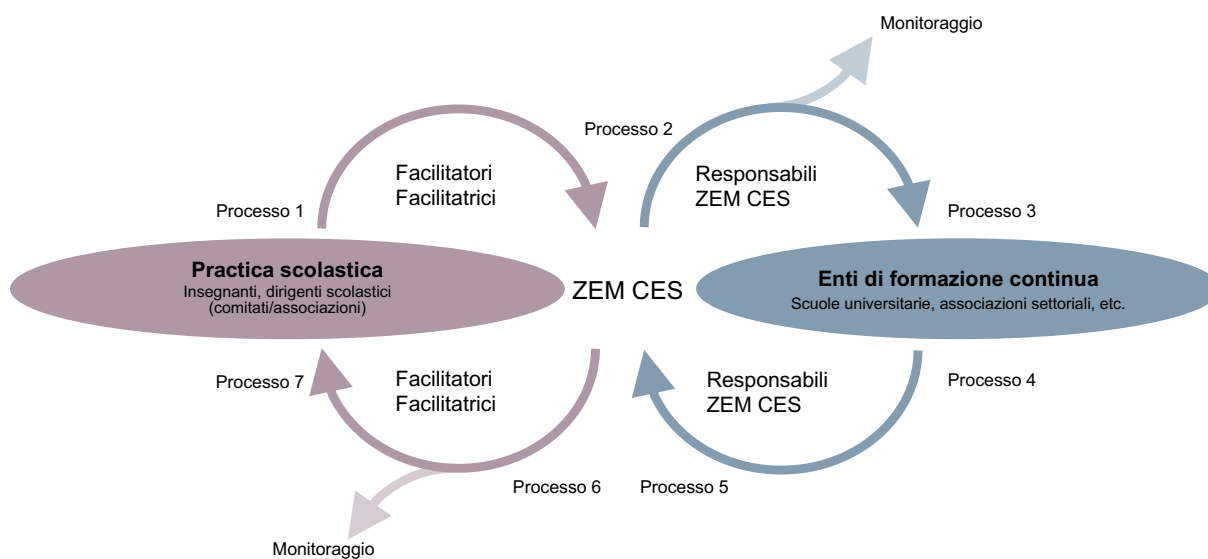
Monitoraggio

Processo 2

Facilitatori
Facilitatrici

Responsabili
ZEM CES

Processo 1

Processo 3

Practica scolastica
Insegnanti, dirigenti scolastici (comitati/associazioni)

ZEM CES

Enti di formazione continua
Scuole universitarie, associazioni settoriali, etc.

Processo 7

Facilitatori
Facilitatrici

Responsabili
ZEM CES

Processo 4

Processo 6

Processo 5

Monitoraggio